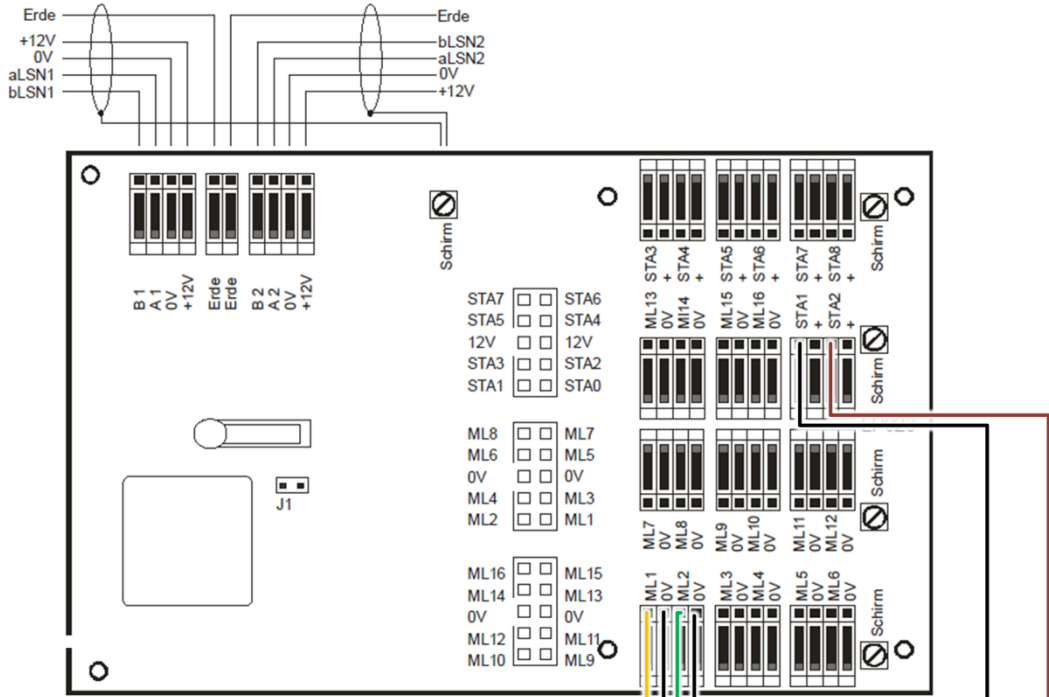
Erde
+12V
0V
aLSN1
bLSN1

Erde
bLSN2
aLSN2
0V
+12V

B 1
A 1
0V
+12V
Erde
Erde
B 2
A 2
0V
+12V

Schirm

STA3
+
STA4
+
STA5
+
STA6
+
STA7
+
STA8
+
Schirm

STA7 STA6
STA5 STA4
12V 12V
STA3 STA2
STA1 STA0

ML13
0V
MI14
0V
ML15
0V
ML16
0V
STA1
+
STA2
+
Schirm

ML8 ML7
ML6 ML5
0V 0V
ML4 ML3
ML2 ML1

Schirm

J1

ML7
0V
ML8
0V
ML9
0V
ML10
0V
ML11
0V
ML12
0V

ML16 ML15
ML14 ML13
0V 0V
ML12 ML11
ML10 ML9

ML1
0V
ML2
0V
ML3
0V
ML4
0V
ML5
0V
ML6
0V
Schirm